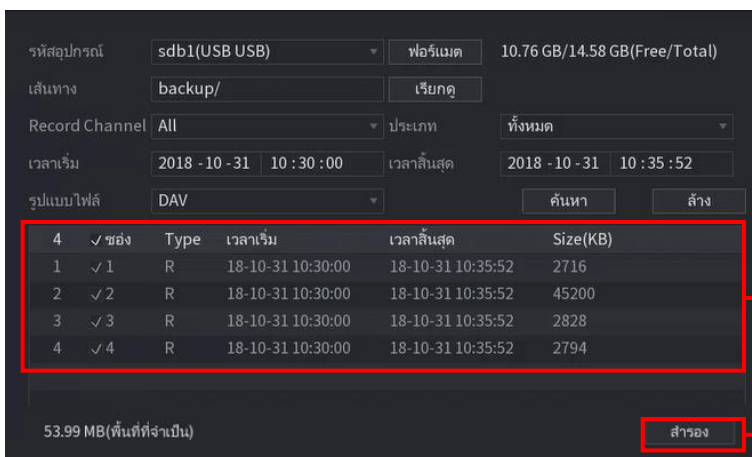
รหัสอุปกรณ์ sdb1(USB USB) ฟอร์แมต 10.76 GB/14.58 GB(Free/Total)

เส้นทาง backup/ เรียกดู

Record Channel All ประเภท ทั้งหมด

เวลาเริ่ม 2018 - 10 - 31 10 : 30 : 00 เวลาสิ้นสุด 2018 - 10 - 31 10 : 35 : 52

รูปแบบไฟล์ DAV ค้นหา ล้าง

| 4 | ✓ ช่อง | Type | เวลาเริ่ม | เวลาสิ้นสุด | Size(KB) |
|---|---|---|---|---|---|
| 1 | ✓ 1 | R | 18-10-31 10:30:00 | 18-10-31 10:35:52 | 2716 |
| 2 | ✓ 2 | R | 18-10-31 10:30:00 | 18-10-31 10:35:52 | 45200 |
| 3 | ✓ 3 | R | 18-10-31 10:30:00 | 18-10-31 10:35:52 | 2828 |
| 4 | ✓ 4 | R | 18-10-31 10:30:00 | 18-10-31 10:35:52 | 2794 |

53.99 MB(พื้นที่ที่จำเป็น) สำรอง